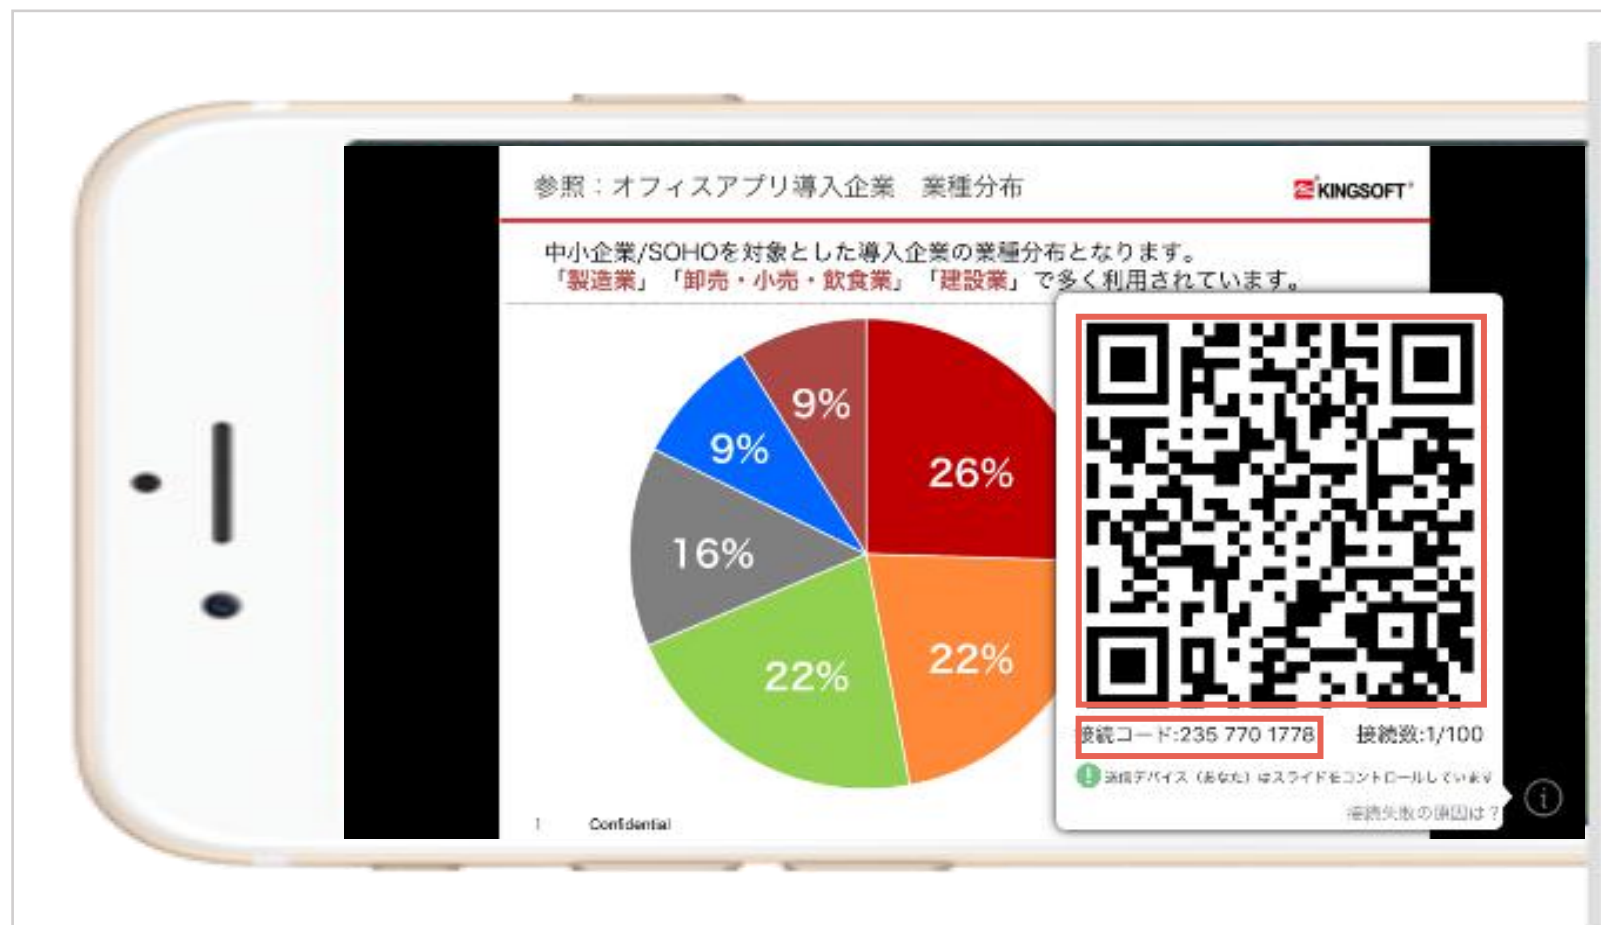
参照：オフィスアプリ導入企業　業種分布

KINGSOFT

中小企業/SOHOを対象とした導入企業の業種分布となります。
「製造業」「卸売・小売・飲食業」「建設業」で多く利用されています。

9%
9%
26%
16%
22%
22%

1　Confidential

接続コード:235 770 1778　接続数:1/100

送信デバイス（あなた）はスライドをコントロールしています

接続失敗の原因は？